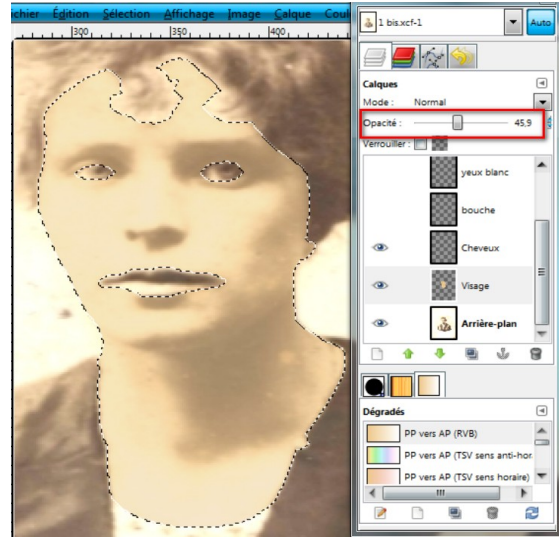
chier Édition Sélection Affichage Image Calque Coul

300 350 400

1 bis.xcf-1

Auto

Calques

Mode : Normal

Opacité : 45,9

Verrouiller :

yeux blanc

bouche

Cheveux

Visage

Arrière-plan

Dégradés

PP vers AP (RVB)

PP vers AP (TSV sens anti-hor

PP vers AP (TSV sens horaire)